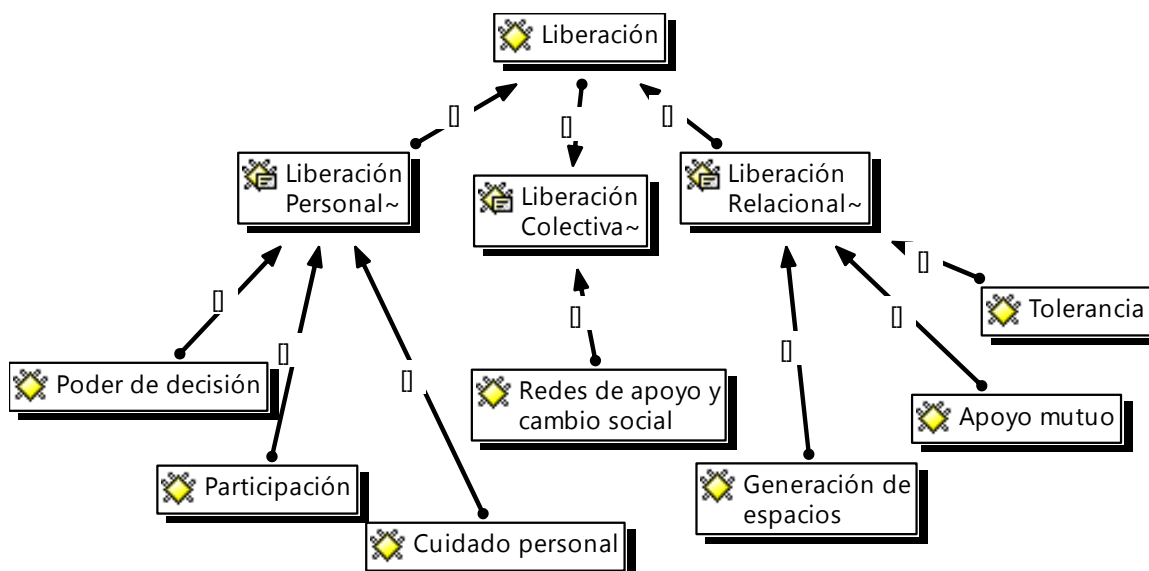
Liberación

Liberación Personal~

Liberación Colectiva~

Liberación Relacional~

Tolerancia

Poder de decisión

Redes de apoyo y cambio social

Apoyo mutuo

Participación

Generación de espacios

Cuidado personal